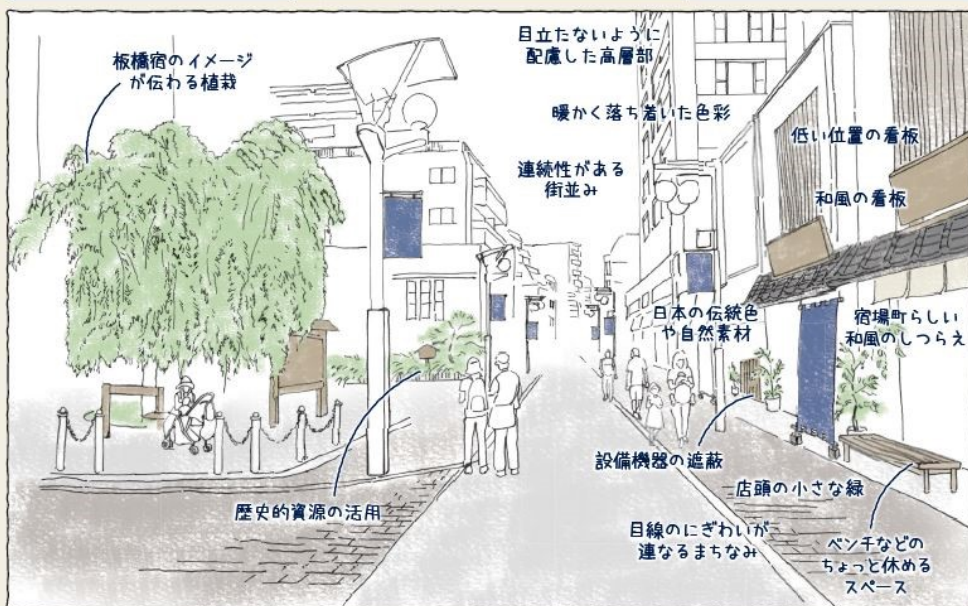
板橋宿のイメージが伝わる植栽

目立たないように配慮した高層部

暖かく落ち着いた色彩

連続性がある街並み

低い位置の看板

和風の看板

日本の伝統色や自然素材

宿場町らしい和風のしつらえ

歴史的資源の活用

設備機器の遮蔽

店頭の小さな緑

目線のにぎわいが連なるまちなみ

ベンチなどのちょっと休めるスペース